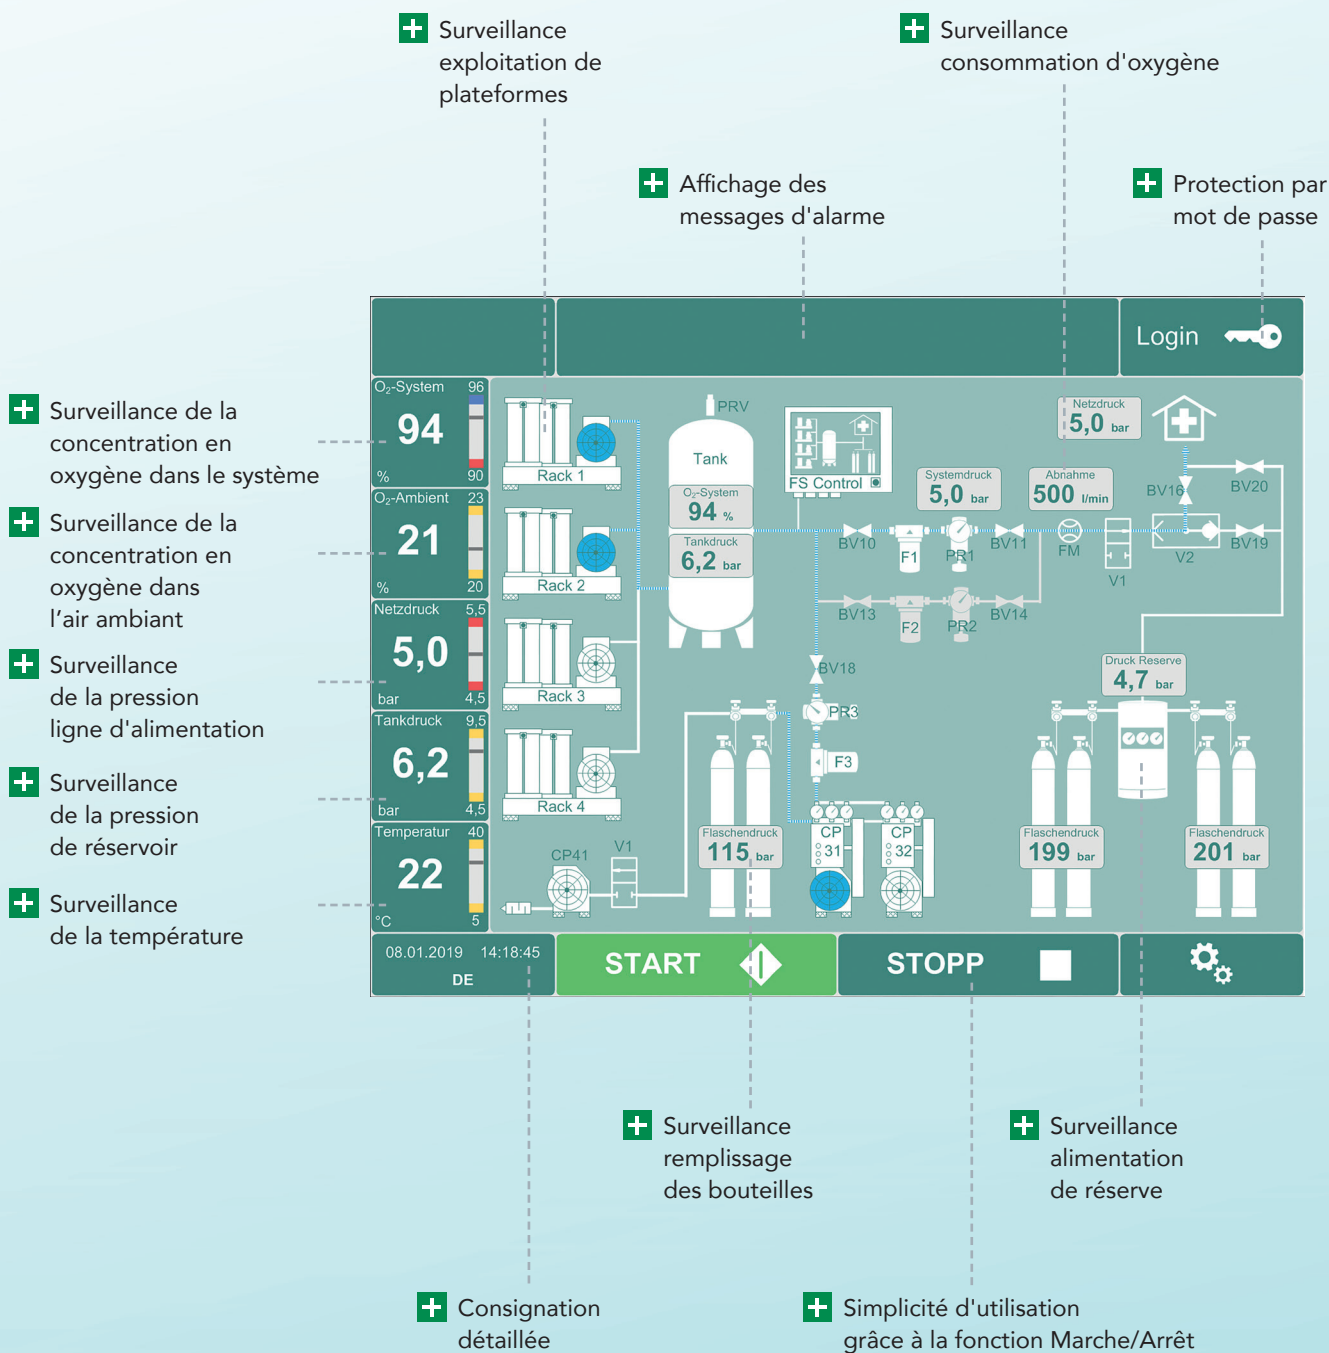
Surveillance exploitation de plateformes

Surveillance consommation d'oxygène

Affichage des messages d'alarme

Protection par mot de passe

Surveillance de la concentration en oxygène dans le système

Surveillance de la concentration en oxygène dans l'air ambiant

Surveillance de la pression ligne d'alimentation

Surveillance de la pression de réservoir

Surveillance de la température

Login

$O_2$-System 96 94 % 90

$O_2$-Ambient 23 21 % 20

Netzdruck 5,5 5,0 bar 4,5

Tankdruck 9,5 6,2 bar 4,5

Temperatur 40 22 °C 5

Rack 1
Rack 2
Rack 3
Rack 4

PRV
Tank
$O_2$-System 94 %
Tankdruck 6,2 bar

FS Control

Netzdruck 5,0 bar
Systemdruck 5,0 bar
Abnahme 500 l/min

BV10 F1 PR1 BV11 FM V1 BV16 BV20 V2 BV19
BV13 F2 PR2 BV14
BV18 PR3 F3

Druck Reserve 4,7 bar

CP41 V1

Flaschendruck 115 bar
CP 31
CP 32
Flaschendruck 199 bar
Flaschendruck 201 bar

08.01.2019 14:18:45
DE

START

STOPP

Surveillance remplissage des bouteilles

Surveillance alimentation de réserve

Consignation détaillée

Simplicité d'utilisation grâce à la fonction Marche/Arrêt